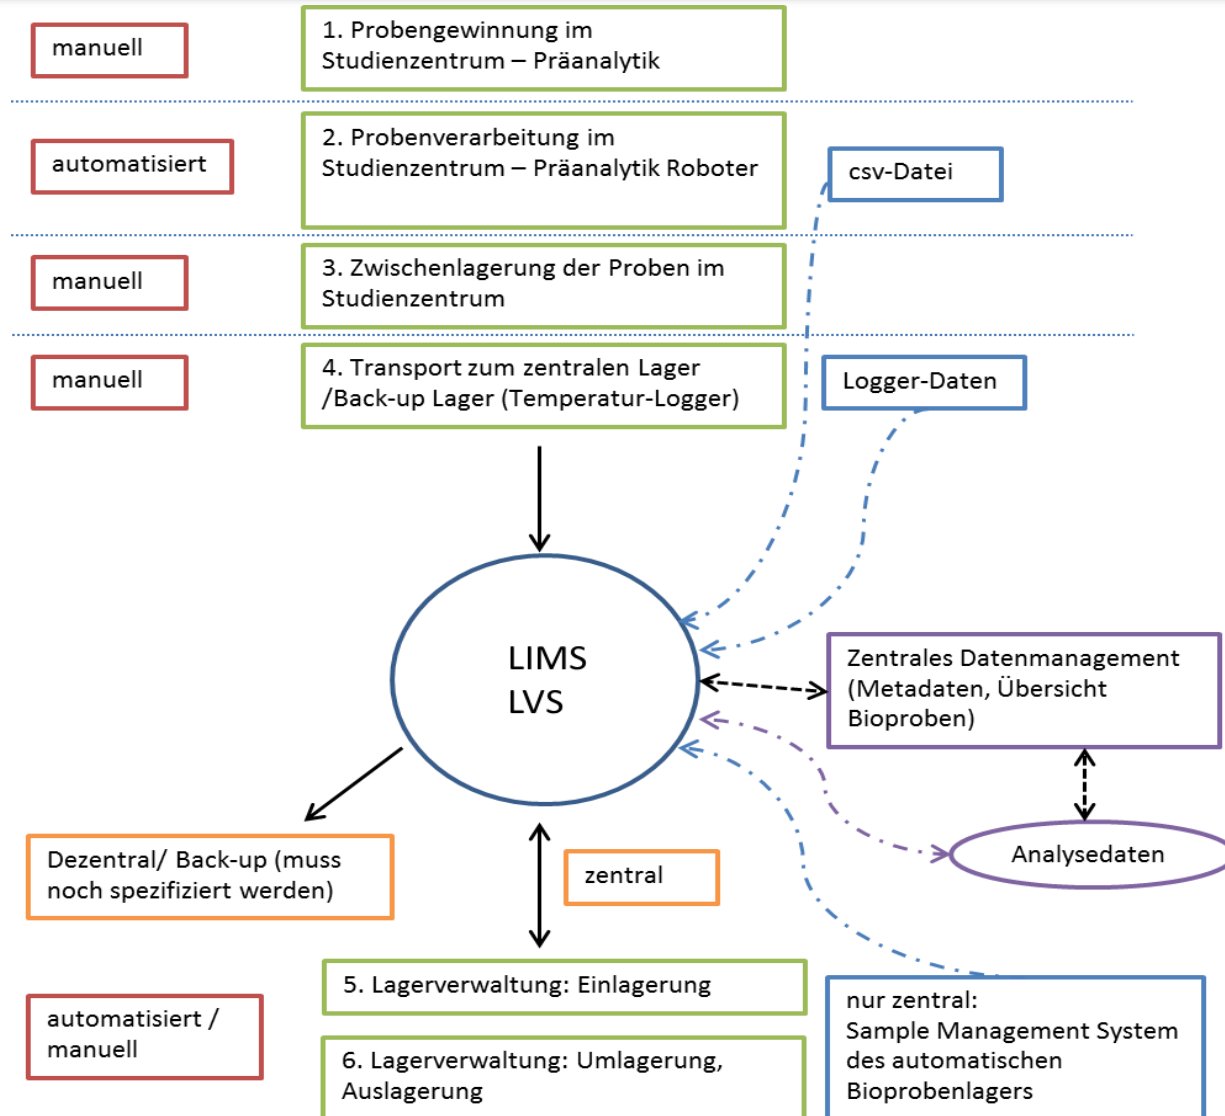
manuell

1. Probengewinnung im Studienzentrum – Präanalytik

automatisiert

2. Probenverarbeitung im Studienzentrum – Präanalytik Roboter

csv-Datei

manuell

3. Zwischenlagerung der Proben im Studienzentrum

manuell

4. Transport zum zentralen Lager /Back-up Lager (Temperatur-Logger)

Logger-Daten

LIMS
LVS

Zentrales Datenmanagement (Metadaten, Übersicht Bioproben)

Analysedaten

Dezentral/ Back-up (muss noch spezifiziert werden)

zentral

5. Lagerverwaltung: Einlagerung

automatisiert / manuell

6. Lagerverwaltung: Umlagerung, Auslagerung

nur zentral:
Sample Management System des automatischen Bioprobenlagers